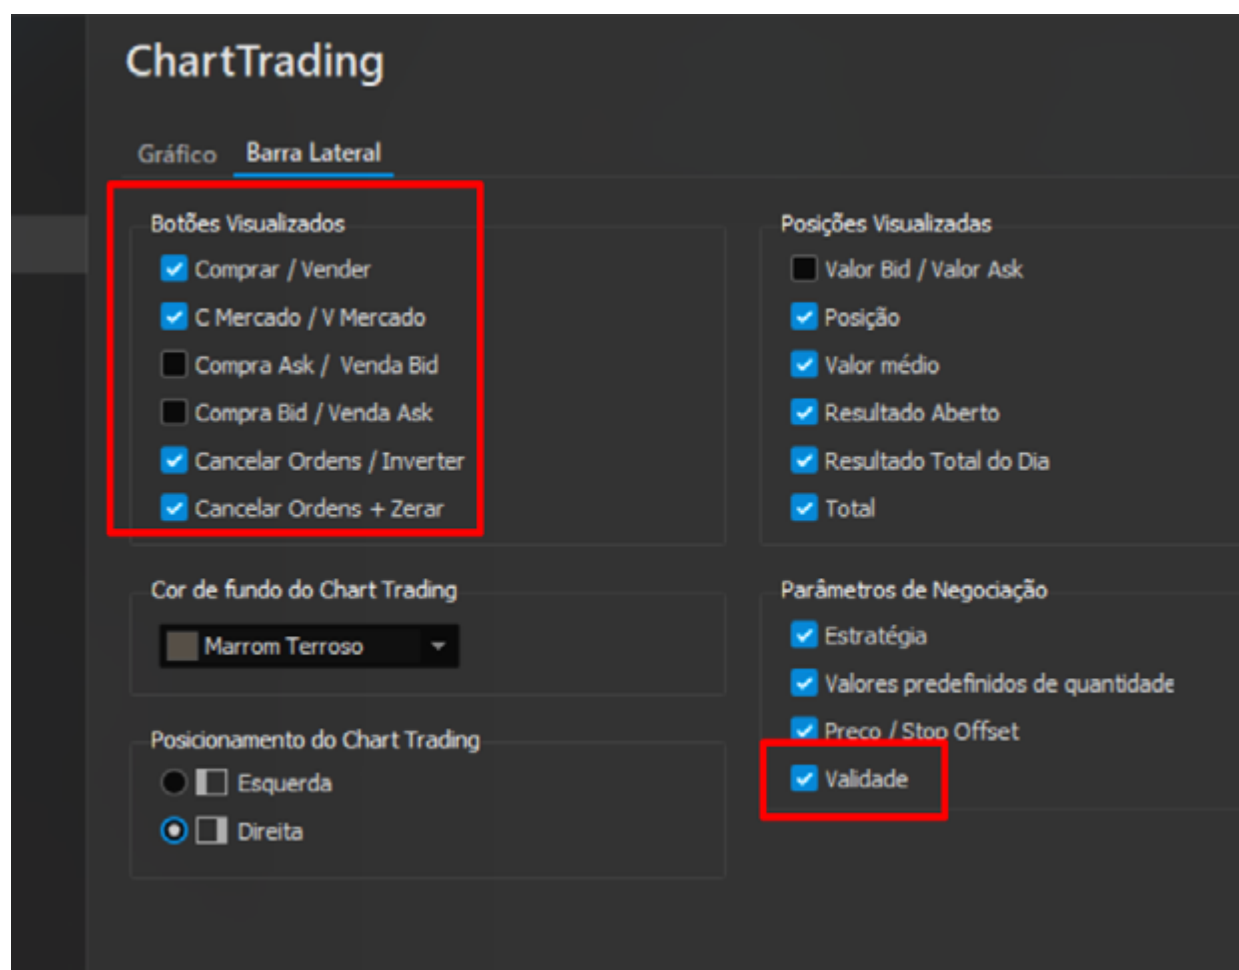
ChartTrading

Gráfico Barra Lateral

Botões Visualizados
Comprar / Vender
C Mercado / V Mercado
Compra Ask / Venda Bid
Compra Bid / Venda Ask
Cancelar Ordens / Inverter
Cancelar Ordens + Zerar

Posições Visualizadas
Valor Bid / Valor Ask
Posição
Valor médio
Resultado Aberto
Resultado Total do Dia
Total

Cor de fundo do Chart Trading
Marrom Terroso

Parâmetros de Negociação
Estratégia
Valores predefinidos de quantidade
Preço / Stop Offset
Validade

Posicionamento do Chart Trading
Esquerda
Direita